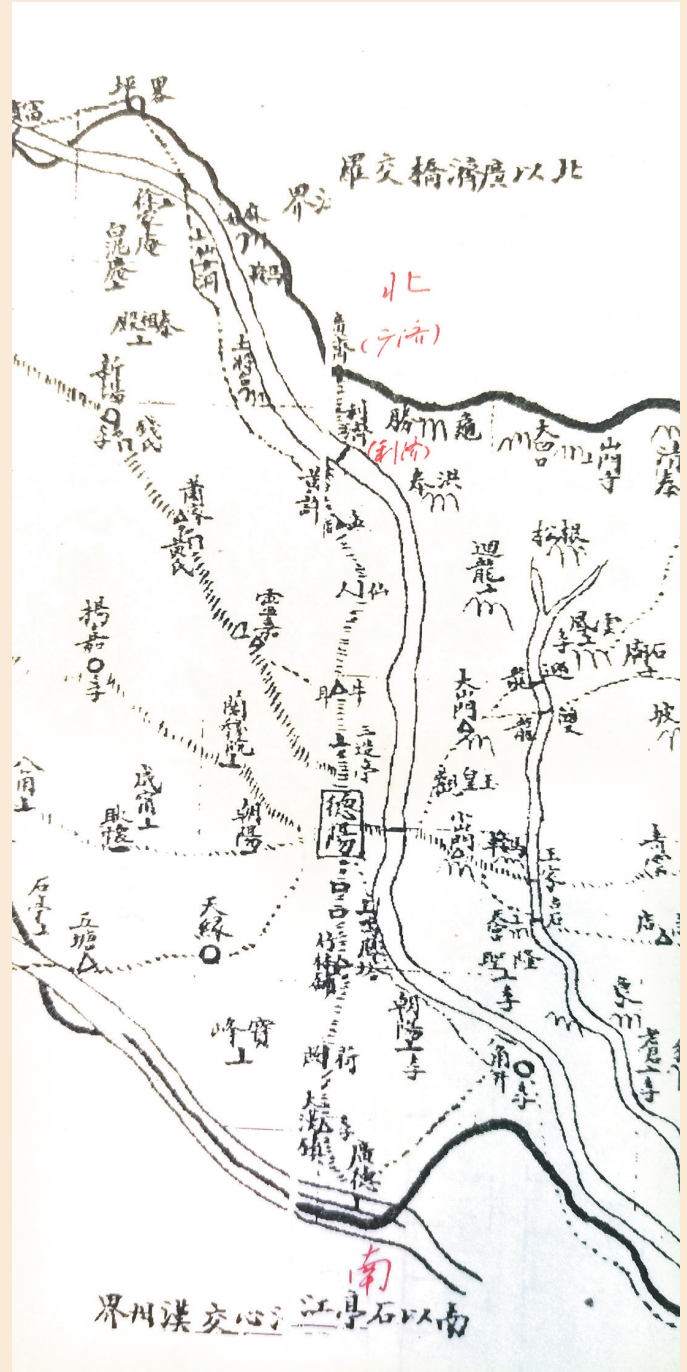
界牌

北以廣濟橋交羅江界

北

(方亭)

德陽

南

南以石亭江心交漢州界

孝泉

黃許

柏隆

天緣

寶峰

廣德

朝陽

觀音

回龍

雲臺

揚嘉

五塘

靈傑

孟家

和新

東湖

石亭

高槐

鍾家

八角

慈濟

清泉

太平